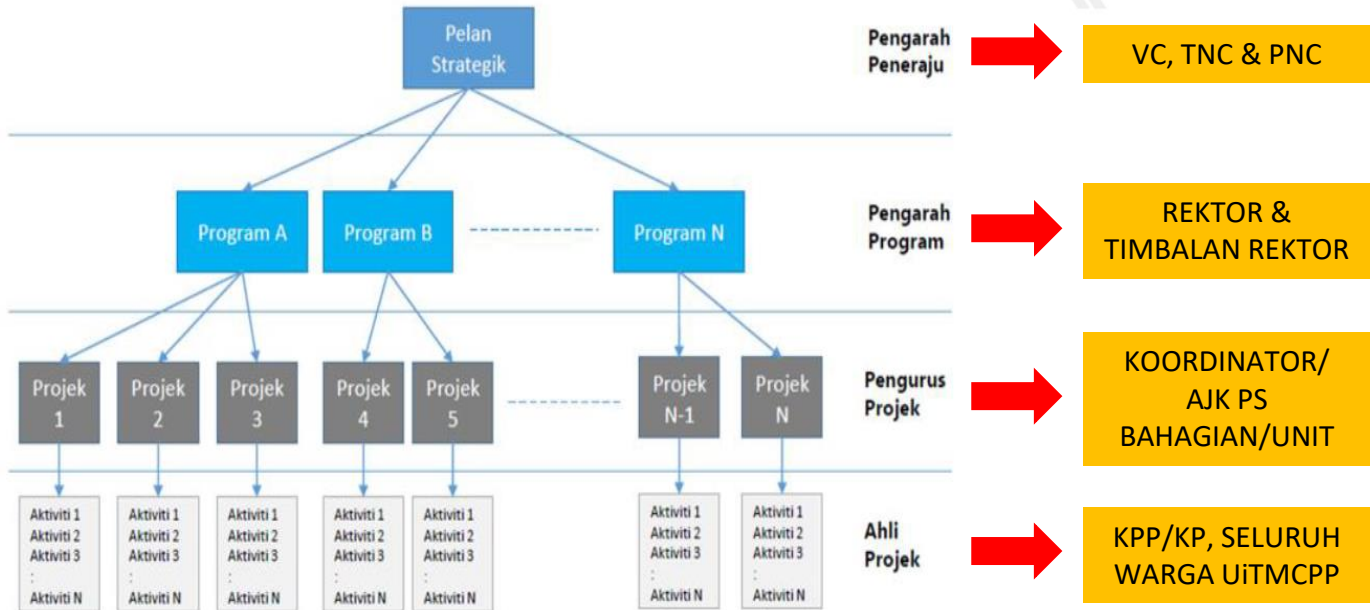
Pelan Strategik

Pengarah Peneraju

VC, TNC & PNC

Program A

Program B

Program N

Pengarah Program

REKTOR & TIMBALAN REKTOR

Projek 1

Projek 2

Projek 3

Projek 4

Projek 5

Projek N-1

Projek N

Pengurus Projek

KOORDINATOR/ AJK PS BAHAGIAN/UNIT

Aktiviti 1
Aktiviti 2
Aktiviti 3
:
Aktiviti N

Aktiviti 1
Aktiviti 2
Aktiviti 3
:
Aktiviti N

Aktiviti 1
Aktiviti 2
Aktiviti 3
:
Aktiviti N

Aktiviti 1
Aktiviti 2
Aktiviti 3
:
Aktiviti N

Aktiviti 1
Aktiviti 2
Aktiviti 3
:
Aktiviti N

Aktiviti 1
Aktiviti 2
Aktiviti 3
:
Aktiviti N

Aktiviti 1
Aktiviti 2
Aktiviti 3
:
Aktiviti N

Ahli Projek

KPP/KP, SELURUH WARGA UiTMCPP